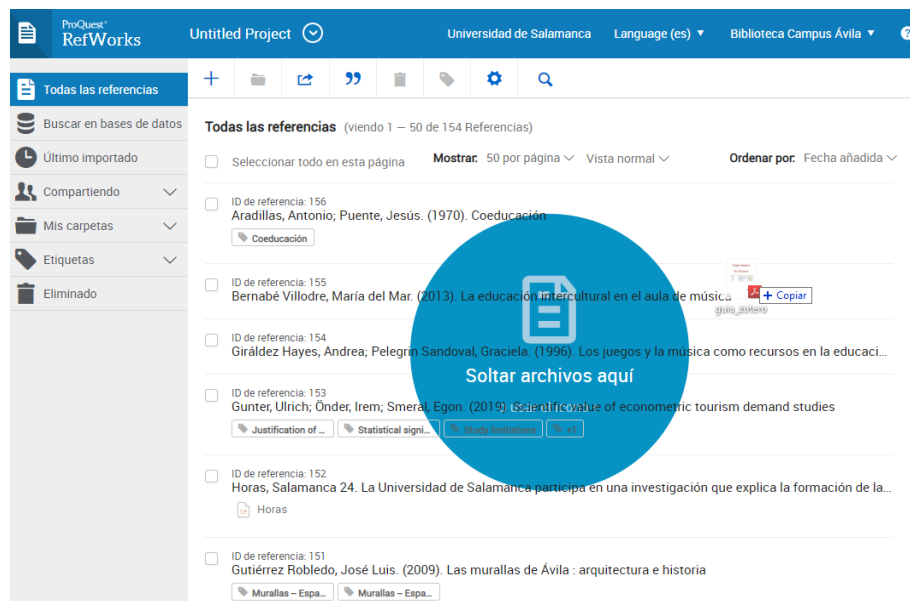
ProQuest RefWorks

Untitled Project

Universidad de Salamanca

Language (es) ▼

Biblioteca Campus Ávila ▼

Todas las referencias

Buscar en bases de datos

Último importado

Compartiendo

Mis carpetas

Etiquetas

Eliminado

Todas las referencias (viendo 1 — 50 de 154 Referencias)

Seleccionar todo en esta página

Mostrar: 50 por página

Vista normal

Ordenar por: Fecha añadida

ID de referencia: 156
Aradillas, Antonio; Puente, Jesús. (1970). Coeducación
Coeducación

ID de referencia: 155
Bernabé Villodre, María del Mar. (2013). La educación intercultural en el aula de música

+ Copiar

guia_zotero

ID de referencia: 154
Giráldez Hayes, Andrea; Pelegrín Sandoval, Graciela. (1996). Los juegos y la música como recursos en la educaci...

ID de referencia: 153
Gunter, Ulrich; Önder, Irem; Smeral, Egon. (2019). Scientific value of econometric tourism demand studies
Justification of ... Statistical signi... Study limitations +1

Soltar archivos aquí

ID de referencia: 152
Horas, Salamanca 24. La Universidad de Salamanca participa en una investigación que explica la formación de la...
Horas

ID de referencia: 151
Gutiérrez Robledo, José Luis. (2009). Las murallas de Ávila : arquitectura e historia
Murallas -- Espa... Murallas -- Espa...